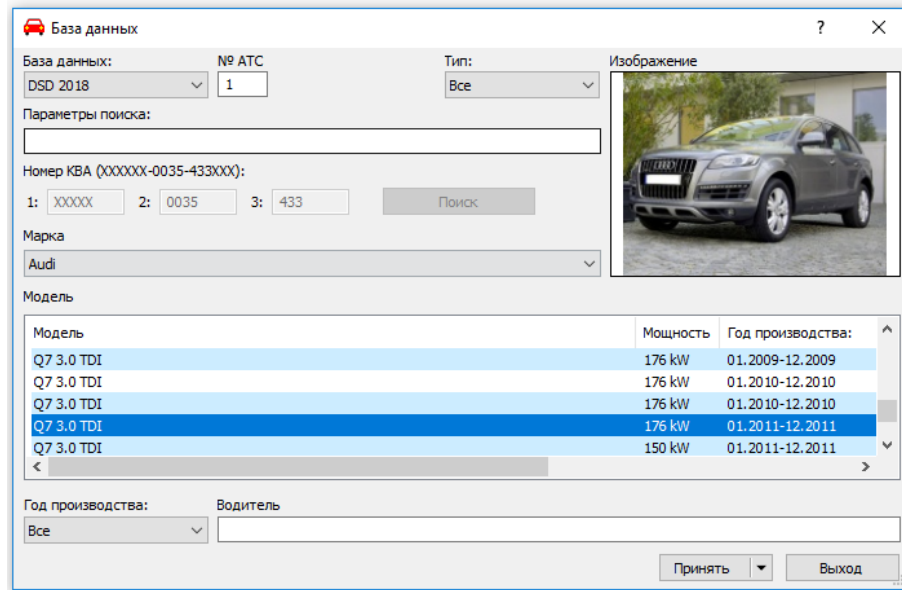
База данных

?

База данных:
DSD 2018

№ АТС
1

Тип:
Все

Изображение

Параметры поиска:

Номер KBA (XXXXXX-0035-433XXX):
1: XXXXX 2: 0035 3: 433
Поиск

Марка
Audi

Модель

| Модель | Мощность | Год производства: |
|---|---|---|
| Q7 3.0 TDI | 176 kW | 01.2009-12.2009 |
| Q7 3.0 TDI | 176 kW | 01.2010-12.2010 |
| Q7 3.0 TDI | 176 kW | 01.2010-12.2010 |
| Q7 3.0 TDI | 176 kW | 01.2011-12.2011 |
| Q7 3.0 TDI | 150 kW | 01.2011-12.2011 |

Год производства:
Все

Водитель

Принять
Выход